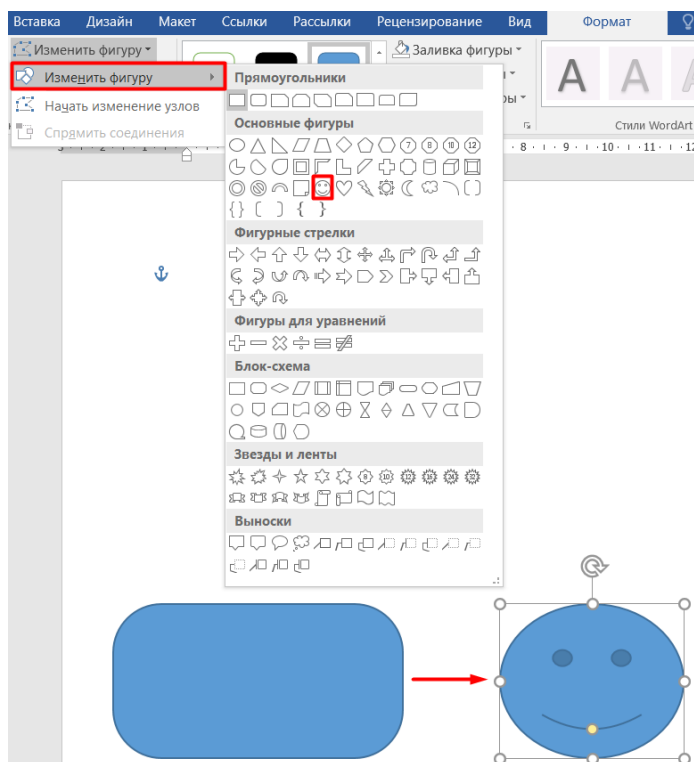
Вставка Дизайн Макет Ссылки Рассылки Рецензирование Вид Формат

Изменить фигуру

Изменить фигуру

Начать изменение узлов

Спрямить соединения

Заливка фигуры

Стили WordArt

Прямоугольники

Основные фигуры

Фигурные стрелки

Фигуры для уравнений

Блок-схема

Звезды и ленты

Выноски

· 8 · 9 · 10 · 11 ·